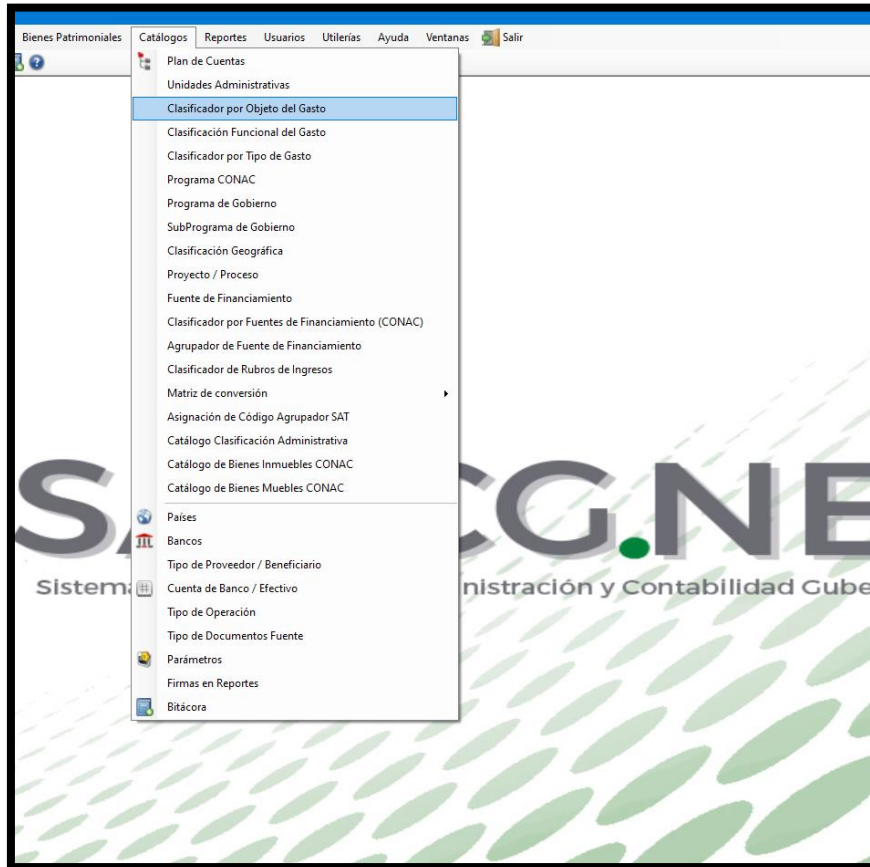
Bienes Patrimoniales Catálogos Reportes Usuarios Utilerías Ayuda Ventanas Salir

Plan de Cuentas
Unidades Administrativas
Clasificador por Objeto del Gasto
Clasificación Funcional del Gasto
Clasificador por Tipo de Gasto
Programa CONAC
Programa de Gobierno
SubPrograma de Gobierno
Clasificación Geográfica
Proyecto / Proceso
Fuente de Financiamiento
Clasificador por Fuentes de Financiamiento (CONAC)
Agrupador de Fuente de Financiamiento
Clasificador de Rubros de Ingresos
Matriz de conversión
Asignación de Código Agrupador SAT
Catálogo Clasificación Administrativa
Catálogo de Bienes Inmuebles CONAC
Catálogo de Bienes Muebles CONAC
Países
Bancos
Tipo de Proveedor / Beneficiario
Cuenta de Banco / Efectivo
Tipo de Operación
Tipo de Documentos Fuente
Parámetros
Firmas en Reportes
Bitácora

SA CG.NE
Sistema nistración y Contabilidad Gube